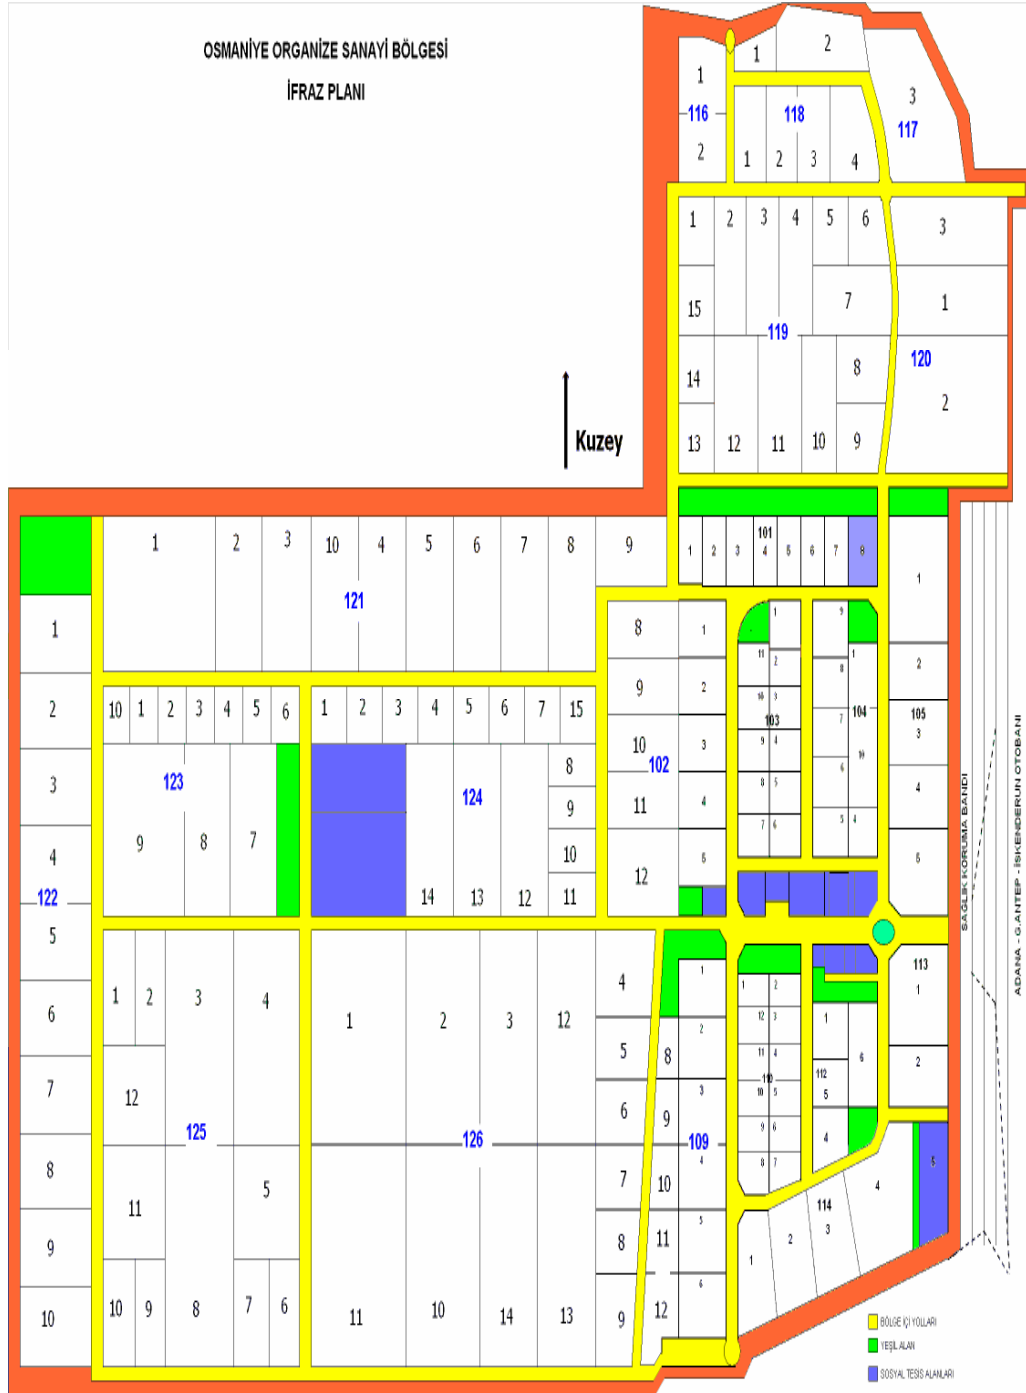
OSMANİYE ORGANİZE SANAYİ BÖLGESİ
İFRAZ PLANI

Kuzey

116
1
2

1
2

118
1
2
3
4

3
117

119
1
2
3
4
5
6
15
7
14
8
13
12
11
10
9

120
3
1
2

121
1
2
3
10
4
5
6
7
8
9

101
1
2
3
4
5
6
7
8

122
1
2
3
4
5
6
7
8
9
10

123
10
1
2
3
4
5
6
9
8
7

124
1
2
3
4
5
6
7
15
8
9
10
11
14
13
12

102
8
9
10
11
12

1
2
3
4
5

103
1
2
3
4
5
6
7
8
9
10
11

104
1
7
8
9
10
6
5
4

105
1
2
3
4
5

113
1
2

125
1
2
3
4
12
11
5
10
9
8
7
6

126
1
2
3
12
11
10
14
13

4
5
6
7
8
9

109
8
9
10
11
12
1
2
3
4
5
6

110
1
2
12
3
11
4
10
5
9
6
8
7

112
1
5
6
4
2

114
1
2
3
4
5

SAĞLIK KORUMA BANDI
ADANA - G.ANTEP - İSKENDERUN OTOBANI

BÖLGE İÇİ YOLLARI
YEŞİL ALAN
SOSYAL TESİS ALANLARI